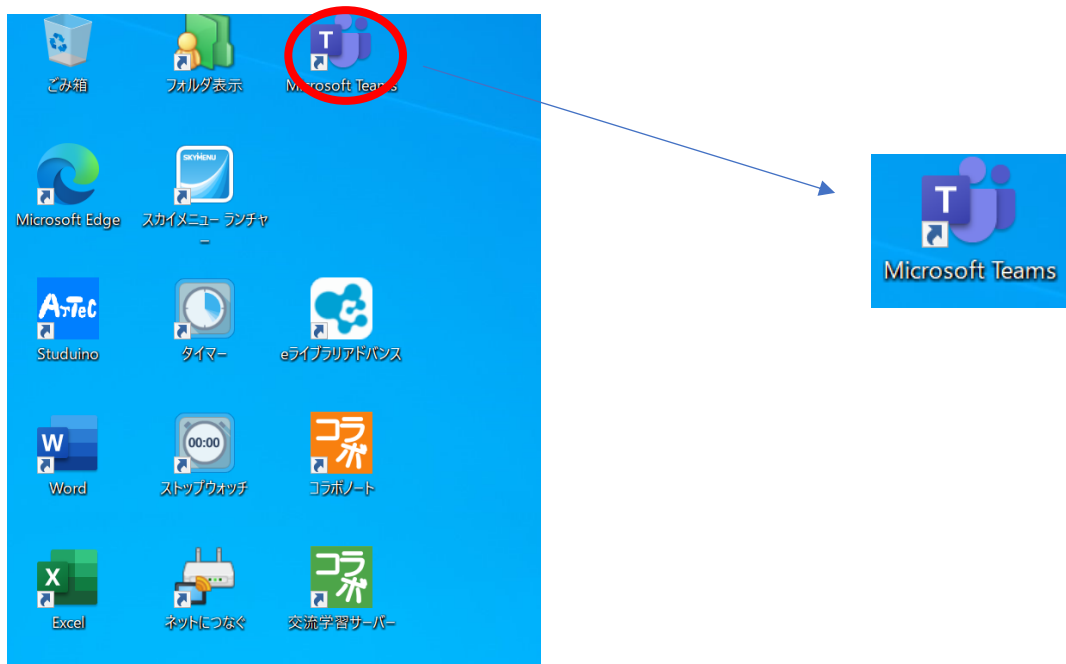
ごみ箱
フォルダ表示
Microsoft Teams
Microsoft Edge
SKYMENU
スカイメニュー ランチャー
ArTeC
Studuino
タイマー
eライブラリアドバンス
W
Word
00:00
ストップウォッチ
コラボ
コラボノート
X
Excel
ネットにつなぐ
コラボ
交流学習サーバー
T
Microsoft Teams